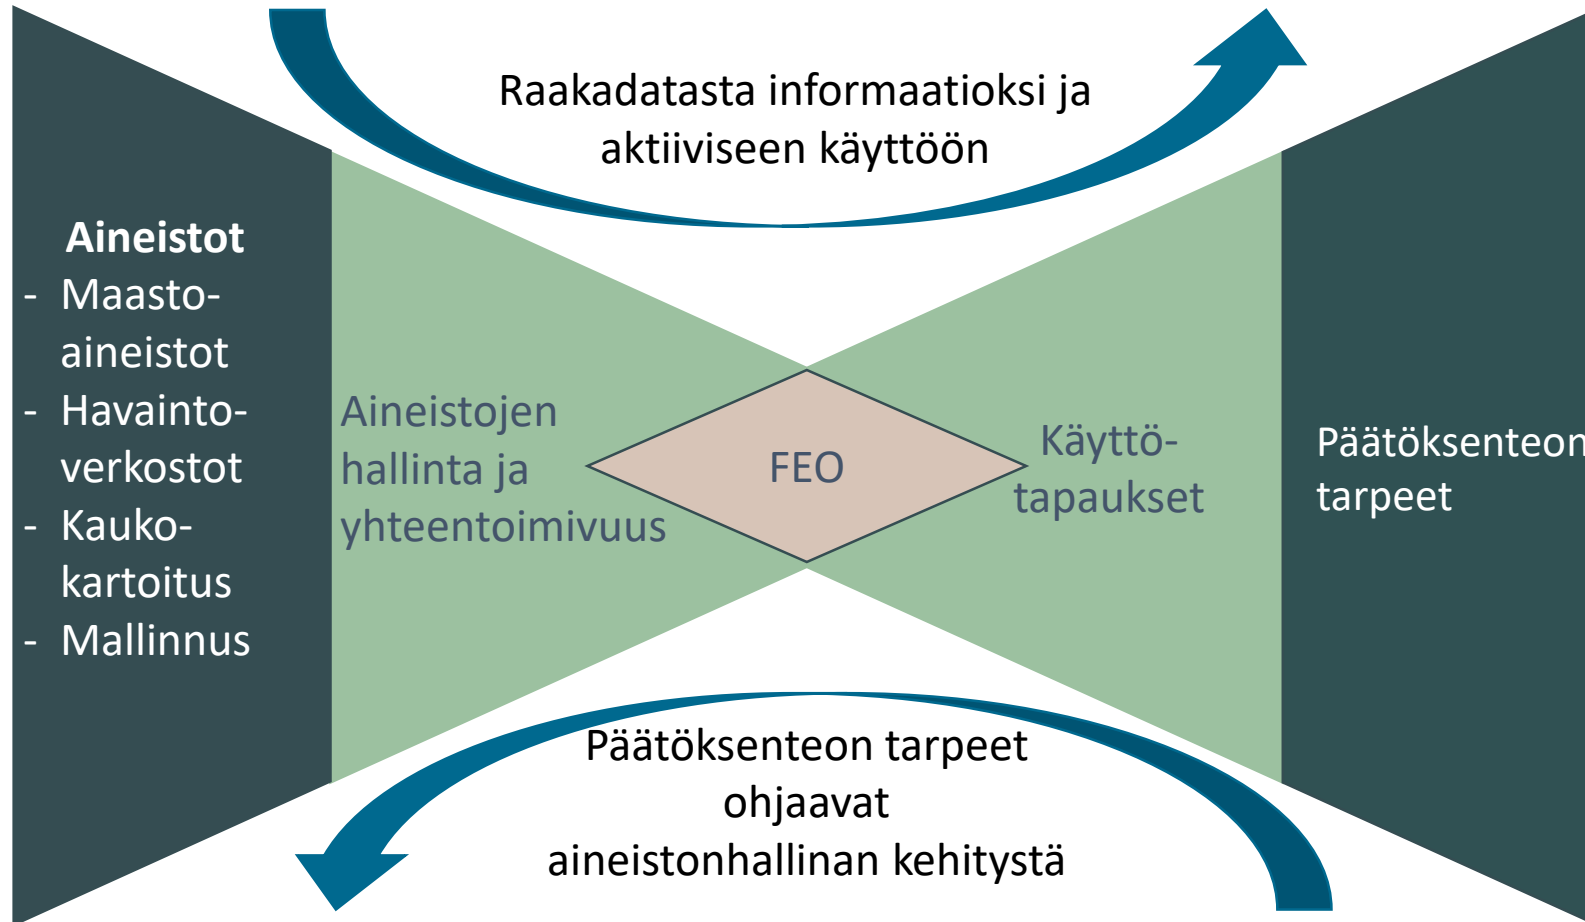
Raakadatasta informaatioksi ja aktiiviseen käyttöön

Aineistot
- Maasto-aineistot
- Havainto-verkostot
- Kauko-kartoitus
- Mallinnus

Aineistojen hallinta ja yhteentoimivuus

FEO

Käyttö-tapaukset

Päätöksenteon tarpeet

Päätöksenteon tarpeet ohjaavat aineistonhallinan kehitystä